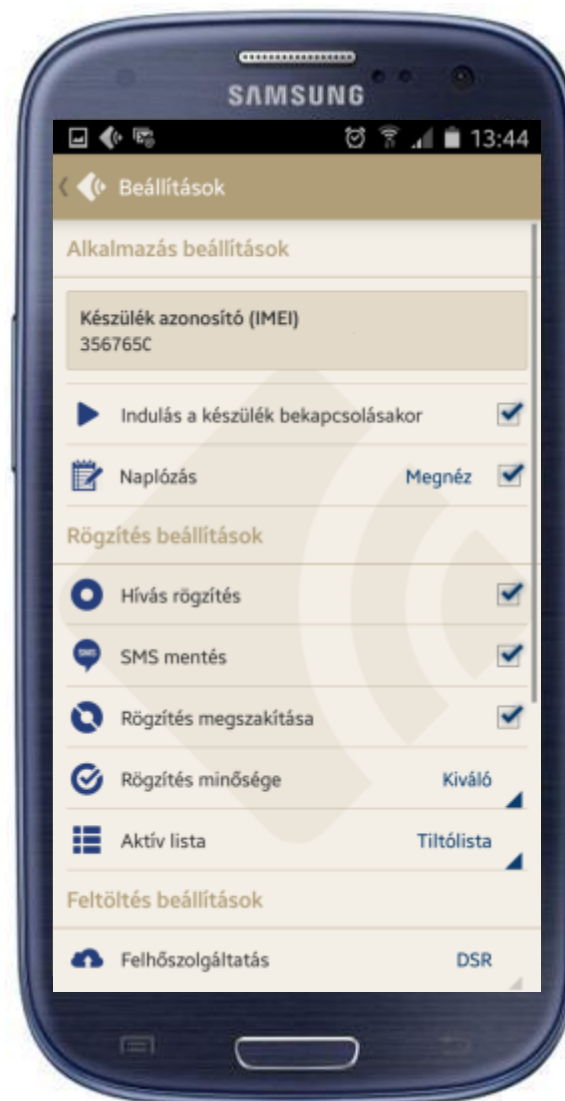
SAMSUNG

13:44

Beállítások

Alkalmazás beállítások

Készülék azonosító (IMEI)
356765C

Indulás a készülék bekapcsolásakor

Naplózás Megnéz

Rögzítés beállítások

Hívás rögzítés

SMS mentés

Rögzítés megszakítása

Rögzítés minősége Kiváló

Aktív lista Tiltólista

Feltöltés beállítások

Felhőszolgáltatás DSR